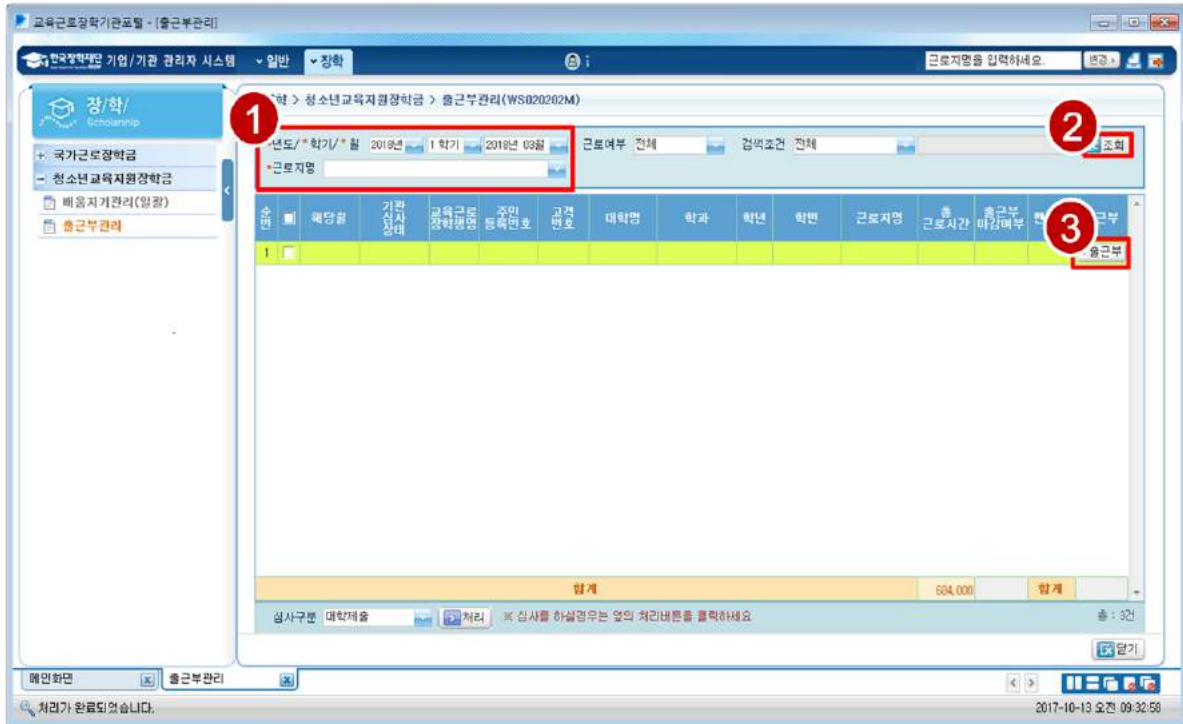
교육근로장학기관포털 - [출근부관리]

한국장학재단 기업/기관 관리자 시스템 일반 장학

근로지명을 입력하세요. 변경

장/학/ Scholarship

+ 국가근로장학금
- 청소년교육지원장학금
배움지기관리(일괄)
출근부관리

학 > 청소년교육지원장학금 > 출근부관리(WS020202M)

1

년도/* 학기/* 월 2018년 1 학기 2018년 03월 근로여부 전체 검색조건 전체

2

조회

*근로지명

| 순번 | | 해당월 | 기관 심사 상태 | 교육근로 장학생명 | 주민 등록번호 | 고객 번호 | 대학명 | 학과 | 학년 | 학번 | 근로지명 | 총 근로시간 | 출근부 마감여부 | | 근부 |
|---|---|---|---|---|---|---|---|---|---|---|---|---|---|---|---|
| 1 | | | | | | | | | | | | | | | 출근부 |

3

합계 684,000 합계

심사구분 대학제출 처리 ※ 심사를 하실경우는 옆의 처리버튼을 클릭하세요

총 : 3건

닫기

메인화면 출근부관리

처리가 완료되었습니다.

2017-10-13 오전 09:32:58